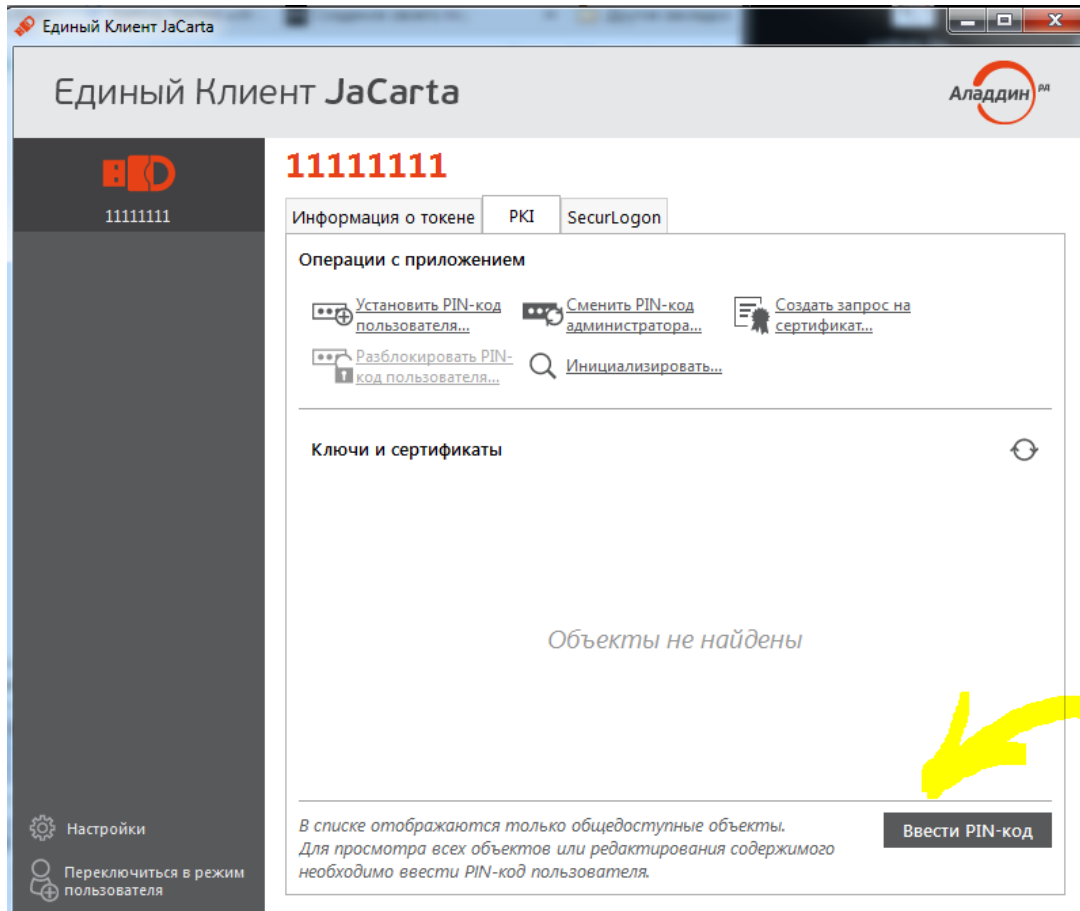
Единый Клиент JaCarta

Единый Клиент JaCarta

Аладдин РД

11111111

11111111

Информация о токене | PKI | SecurLogon

Операции с приложением

Установить PIN-код пользователя...

Сменить PIN-код администратора...

Создать запрос на сертификат...

Разблокировать PIN-код пользователя...

Инициализировать...

Ключи и сертификаты

Объекты не найдены

В списке отображаются только общедоступные объекты. Для просмотра всех объектов или редактирования содержимого необходимо ввести PIN-код пользователя.

Ввести PIN-код

Настройки

Переключиться в режим пользователя